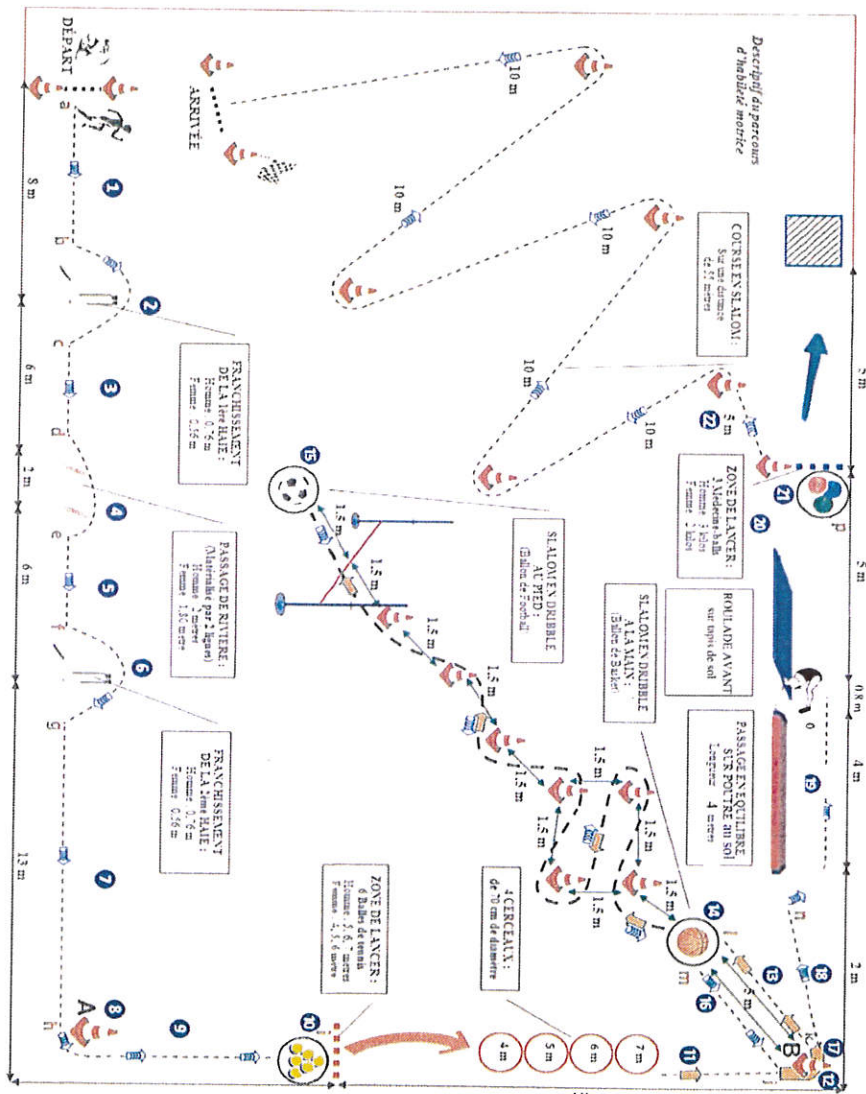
Descriptif du parcours d'habileté motrice

DÉPART

ARRIVÉE

8 m

6 m

2 m

6 m

13 m

5 m

5 m

0,8 m

4 m

2 m

10 m

10 m

10 m

10 m

10 m

5 m

1

2

3

4

5

6

7

8

9

10

11

12

13

14

15

16

17

18

19

20

21

22

a

b

c

d

e

f

g

h

A

B

m

n

o

p

COURSE EN SLALOM : Sur une distance de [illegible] mètres

ZONE DE LANCER : 3 Medecine-balls Homme : 3 kilos Femme : 2 kilos

ROULADE AVANT sur tapis de sol

PASSAGE EN ÉQUILIBRE SUR POUTRE au sol Longueur : 4 mètres

FRANCHISSEMENT DE LA 1ère HAIE : Homme : 0,76 m Femme : 0,76 m

PASSAGE DE RIVIÈRE : (Matérialisée par lignes) Homme : 1 mètre Femme : 1,00 mètre

FRANCHISSEMENT DE LA 2ème HAIE : Homme : 0,76 m Femme : 0,76 m

SLALOM EN DRIBBLE AU PIED : (Ballon de Football)

SLALOM EN DRIBBLE À LA MAIN : (Ballon de Basket)

4 CERCEAUX : de 70 cm de diamètre

ZONE DE LANCER : 6 Balles de tennis Homme : 5, 6, 7 mètres Femme : 4, 5, 6 mètres

1,5 m

1,5 m

1,5 m

1,5 m

1,5 m

1,5 m

1,5 m

1,5 m

1,5 m

1,5 m

1,5 m

1,5 m

1,5 m

5 m

4 m

5 m

6 m

7 m